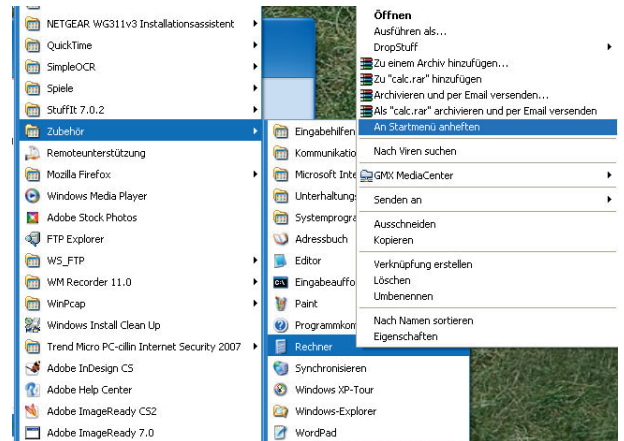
NETGEAR WG311v3 Installationsassistent
QuickTime
SimpleOCR
Spiele
StuffIt 7.0.2
Zubehör
Remoteunterstützung
Mozilla Firefox
Windows Media Player
Adobe Stock Photos
FTP Explorer
WS_FTP
WM Recorder 11.0
WinPcap
Windows Install Clean Up
Trend Micro PC-cillin Internet Security 2007
Adobe InDesign CS
Adobe Help Center
Adobe ImageReady CS2
Adobe ImageReady 7.0

Eingabehilfen
Kommunikatio
Microsoft Inte
Unterhaltungs
Systemprogra
Adressbuch
Editor
Eingabeauffo
Paint
Programmkom
Rechner
Synchronisieren
Windows XP-Tour
Windows-Explorer
WordPad

Öffnen
Ausführen als...
DropStuff
Zu einem Archiv hinzufügen...
Zu "calc.rar" hinzufügen
Archivieren und per Email versenden...
Als "calc.rar" archivieren und per Email versenden
An Startmenü anheften
Nach Viren suchen
GMX MediaCenter
Senden an
Ausschneiden
Kopieren
Verknüpfung erstellen
Löschen
Umbenennen
Nach Namen sortieren
Eigenschaften